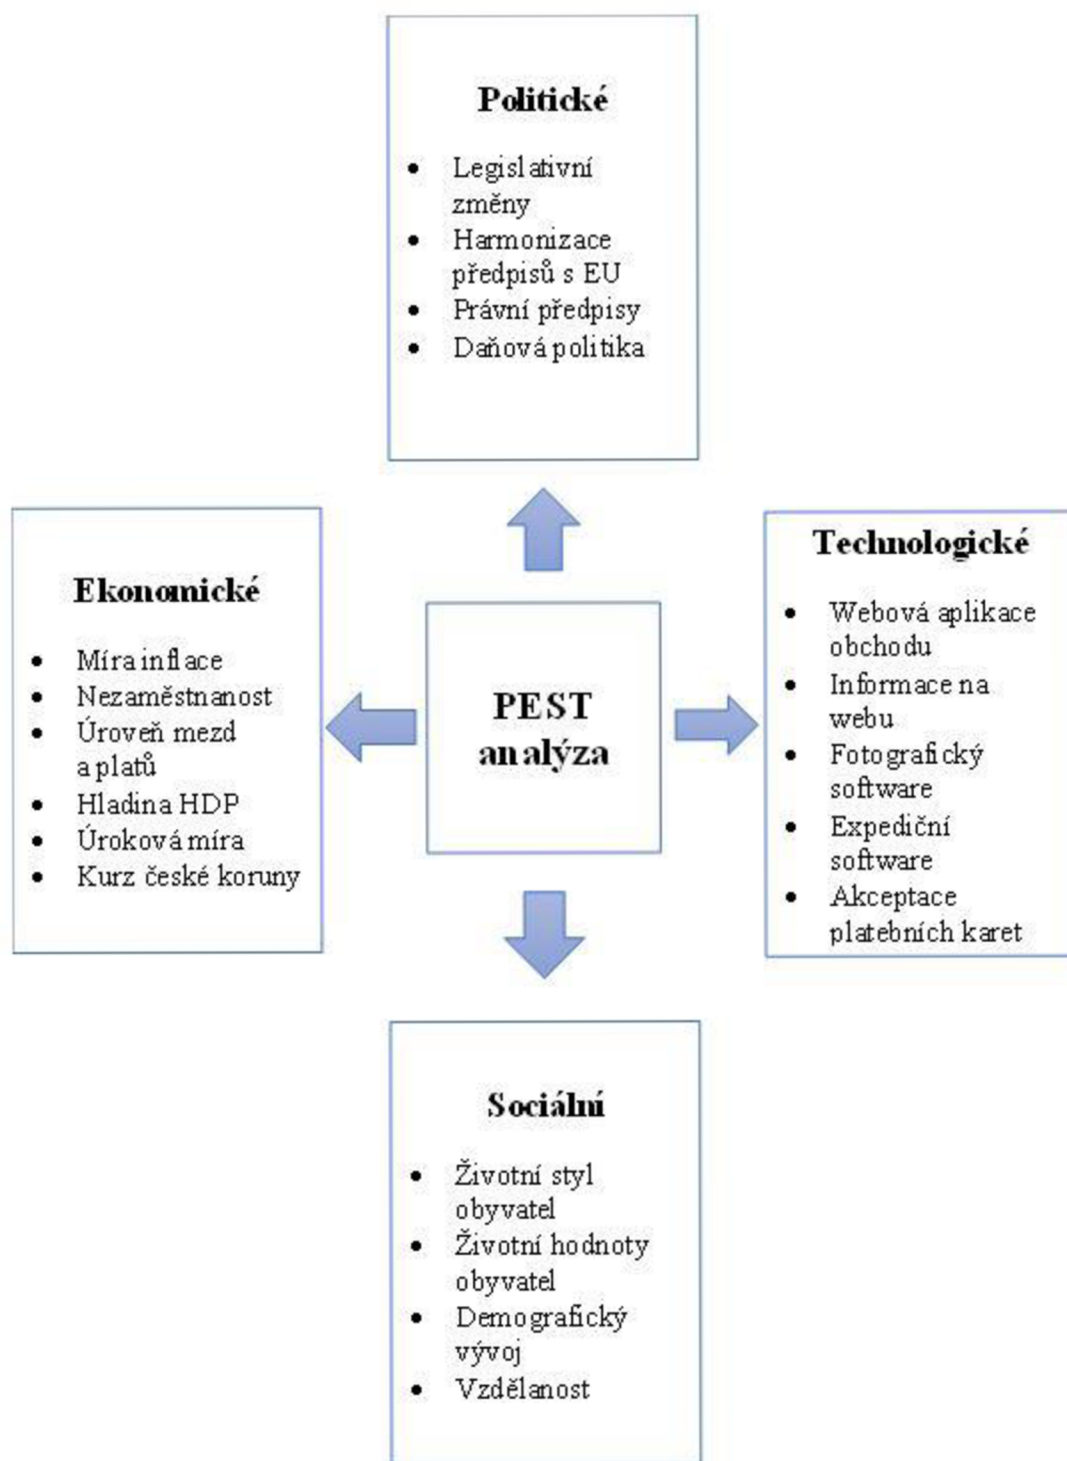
Politické

- Legislativní změny
- Harmonizace předpisů s EU
- Právní předpisy
- Daňová politika

Ekonomické

- Míra inflace
- Nezaměstnanost
- Úroveň mezd a platů
- Hladina HDP
- Úroková míra
- Kurz české koruny

PEST analýza

Technologické

- Webová aplikace obchodu
- Informace na webu
- Fotografický software
- Expediční software
- Akceptace platebních karet

Sociální

- Životní styl obyvatel
- Životní hodnoty obyvatel
- Demografický vývoj
- Vzdělanost